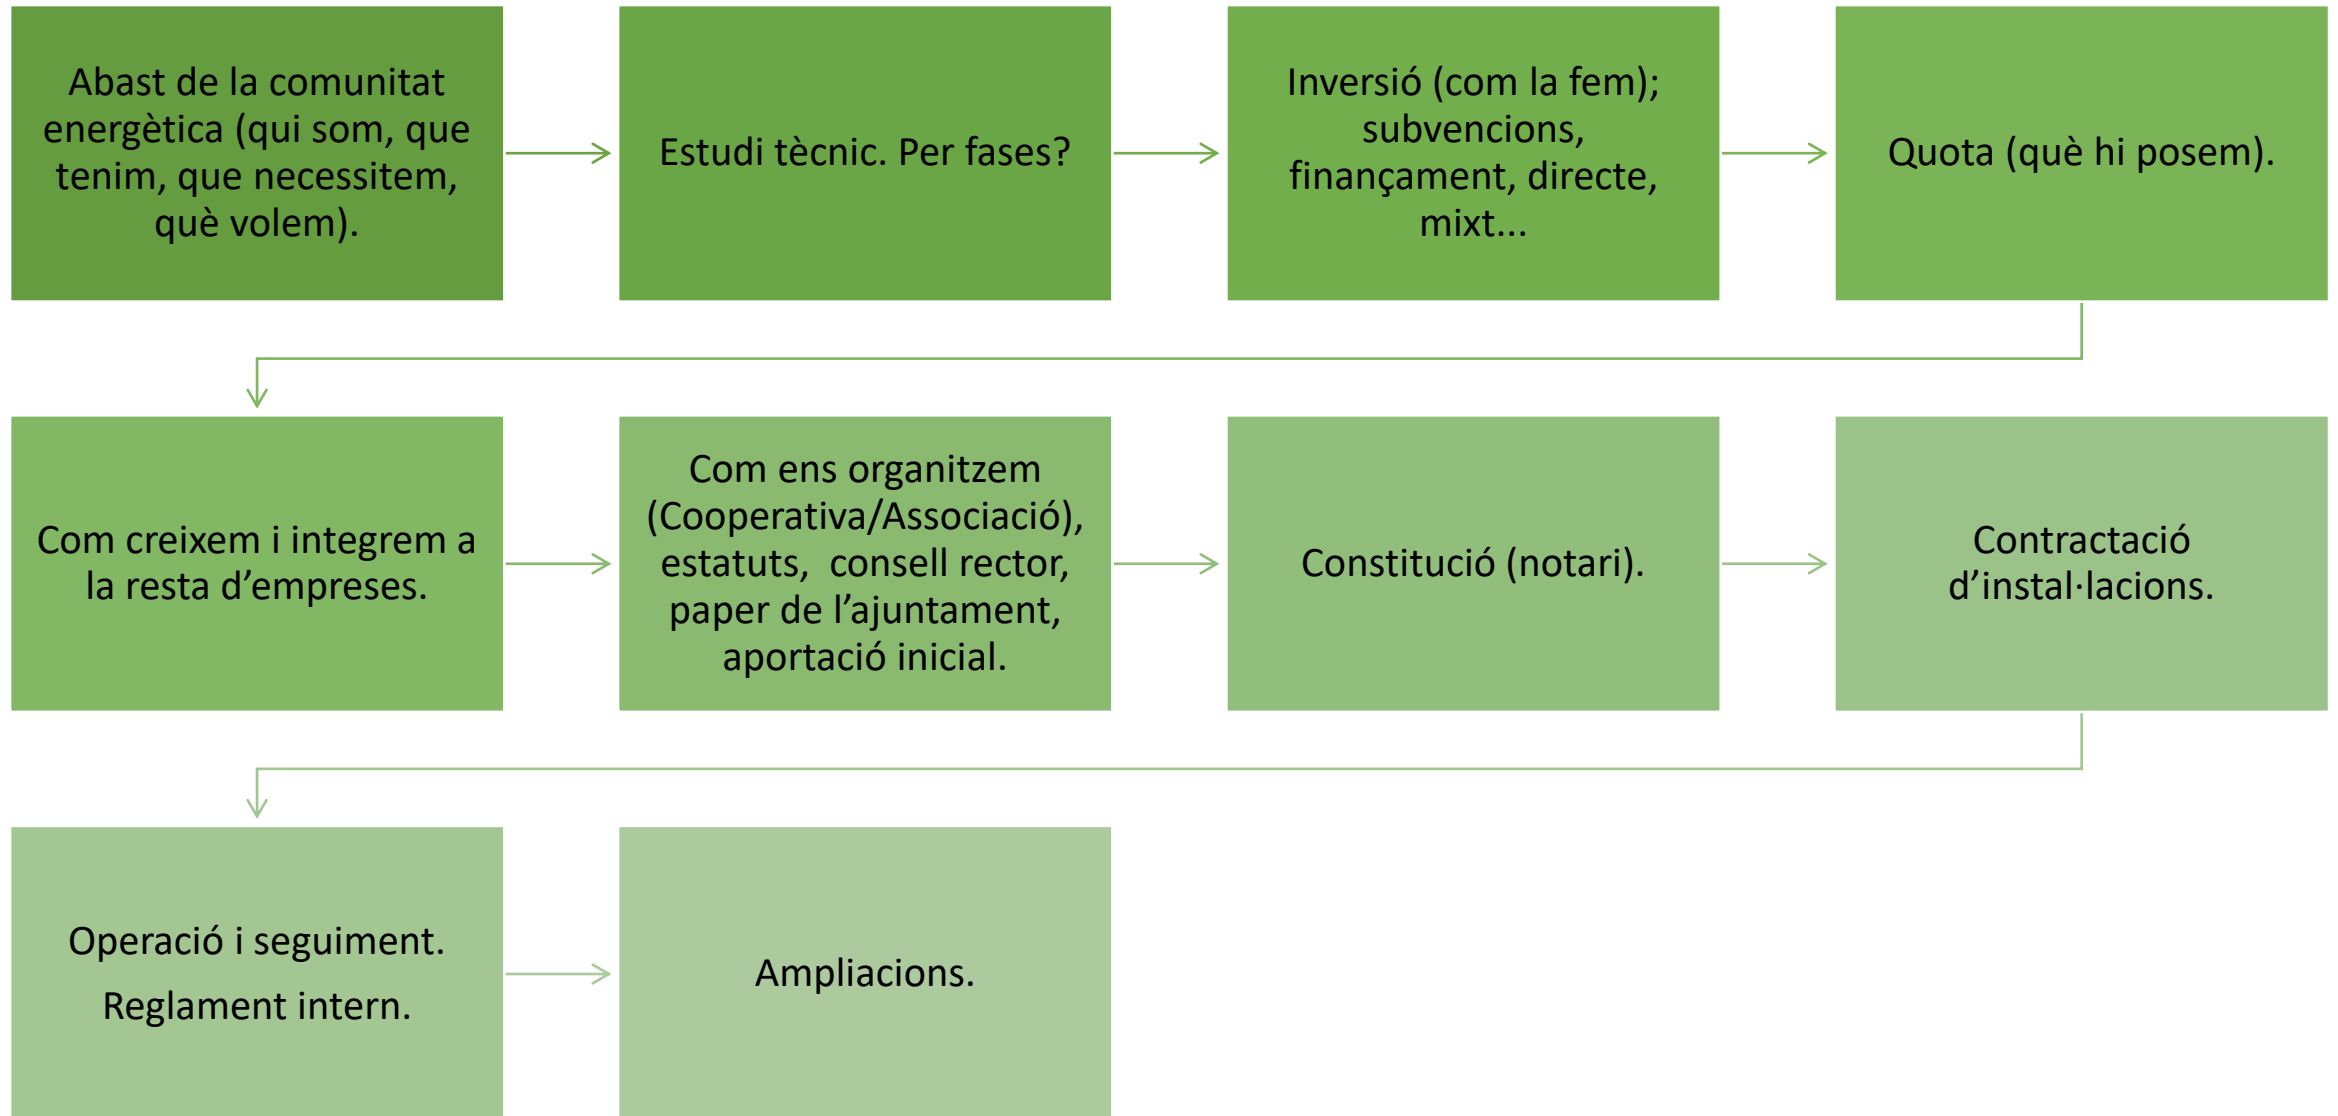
Abast de la comunitat energètica (qui som, que tenim, que necessitem, què volem).

Estudi tècnic. Per fases?

Inversió (com la fem); subvencions, finançament, directe, mixt...

Quota (què hi posem).

Com creixem i integrem a la resta d’empreses.

Com ens organitzem (Cooperativa/Associació), estatuts, consell rector, paper de l’ajuntament, aportació inicial.

Constitució (notari).

Contractació d’instal·lacions.

Operació i seguiment.

Reglament intern.

Ampliacions.